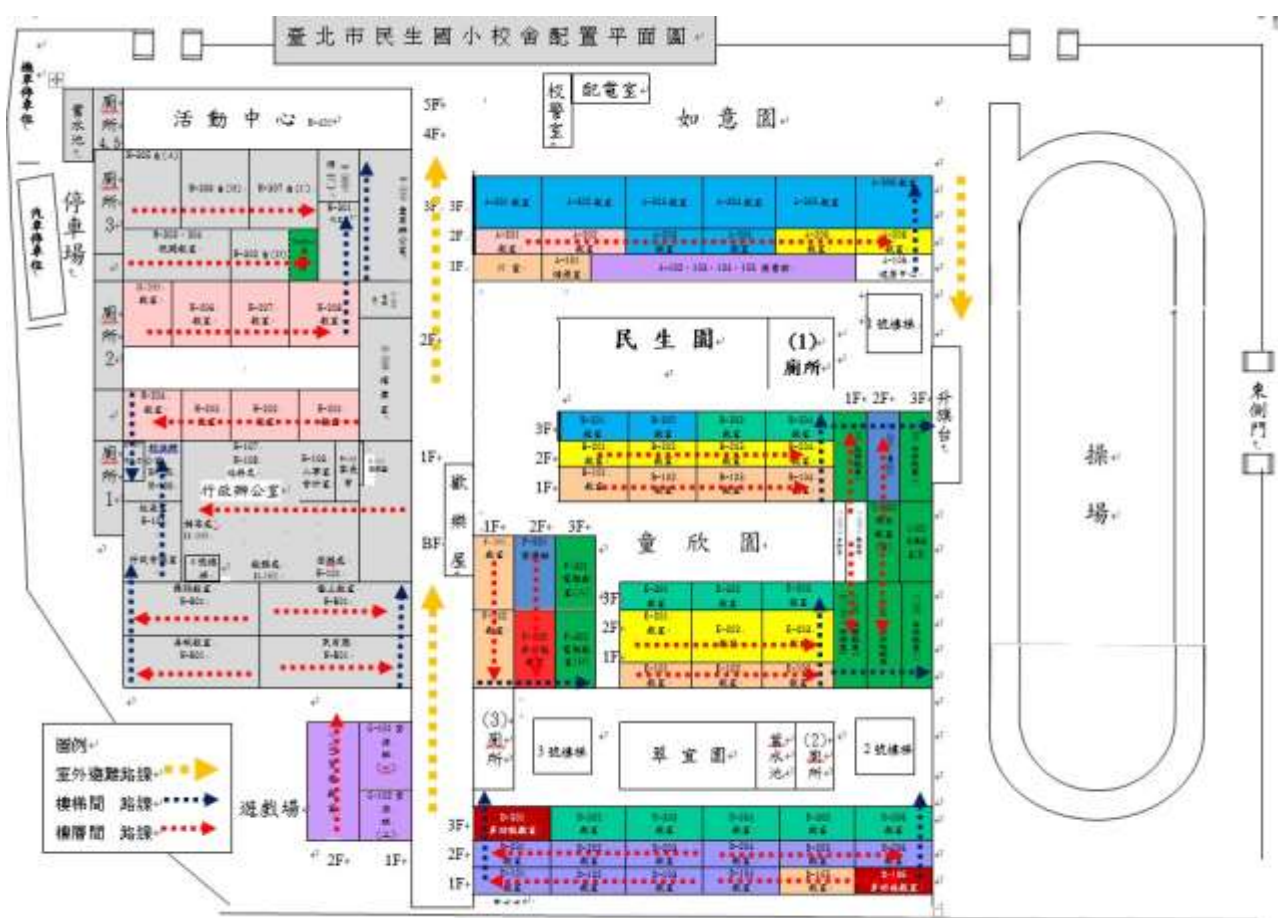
臺北市民生國小校舍配置平面圖

機車停車格

蓄水池

廁所 4、5

活動中心

5F

4F

3F

2F

1F

BF

校警室

配電室

如意園

停車場

汽車停車格

廁所 3

廁所 2

廁所 1

行政辦公室

民生園

(1) 廁所

2號樓梯

升旗台

東側門

操場

歡樂屋

童欣園

(3) 廁所

3號樓梯

草宜園

蓄水池

(2) 廁所

2號樓梯

遊戲場

2F

1F

圖例

室外避難路線

樓梯間 路線

樓層間 路線